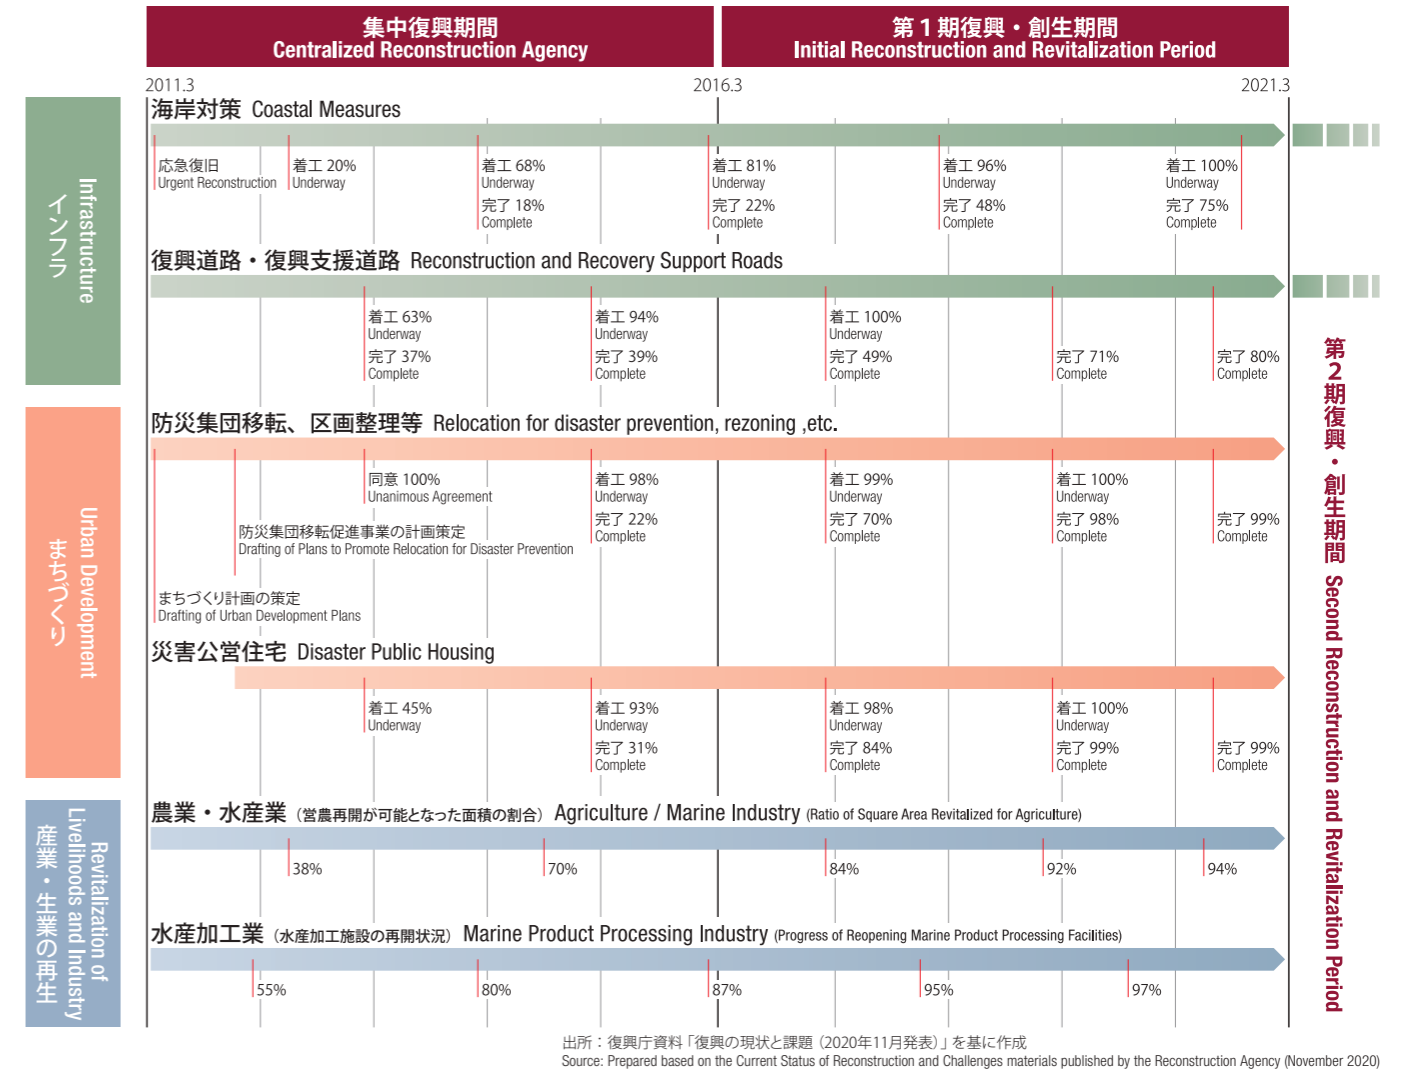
集中復興期間
Centralized Reconstruction Agency

第１期復興・創生期間
Initial Reconstruction and Revitalization Period

2011.3
2016.3
2021.3

インフラ
Infrastructure

海岸対策 Coastal Measures

応急復旧
Urgent Reconstruction

着工 20%
Underway

着工 68%
Underway
完了 18%
Complete

着工 81%
Underway
完了 22%
Complete

着工 96%
Underway
完了 48%
Complete

着工 100%
Underway
完了 75%
Complete

復興道路・復興支援道路 Reconstruction and Recovery Support Roads

着工 63%
Underway
完了 37%
Complete

着工 94%
Underway
完了 39%
Complete

着工 100%
Underway
完了 49%
Complete

完了 71%
Complete

完了 80%
Complete

まちづくり
Urban Development

防災集団移転、区画整理等 Relocation for disaster prevention, rezoning ,etc.

同意 100%
Unanimous Agreement

防災集団移転促進事業の計画策定
Drafting of Plans to Promote Relocation for Disaster Prevention

まちづくり計画の策定
Drafting of Urban Development Plans

着工 98%
Underway
完了 22%
Complete

着工 99%
Underway
完了 70%
Complete

着工 100%
Underway
完了 98%
Complete

完了 99%
Complete

災害公営住宅 Disaster Public Housing

着工 45%
Underway

着工 93%
Underway
完了 31%
Complete

着工 98%
Underway
完了 84%
Complete

着工 100%
Underway
完了 99%
Complete

完了 99%
Complete

産業・生業の再生
Revitalization of Livelihoods and Industry

農業・水産業（営農再開が可能となった面積の割合） Agriculture / Marine Industry (Ratio of Square Area Revitalized for Agriculture)

38%
70%
84%
92%
94%

水産加工業（水産加工施設の再開状況） Marine Product Processing Industry (Progress of Reopening Marine Product Processing Facilities)

55%
80%
87%
95%
97%

第２期復興・創生期間 Second Reconstruction and Revitalization Period

出所：復興庁資料「復興の現状と課題（2020年11月発表）」を基に作成
Source: Prepared based on the Current Status of Reconstruction and Challenges materials published by the Reconstruction Agency (November 2020)